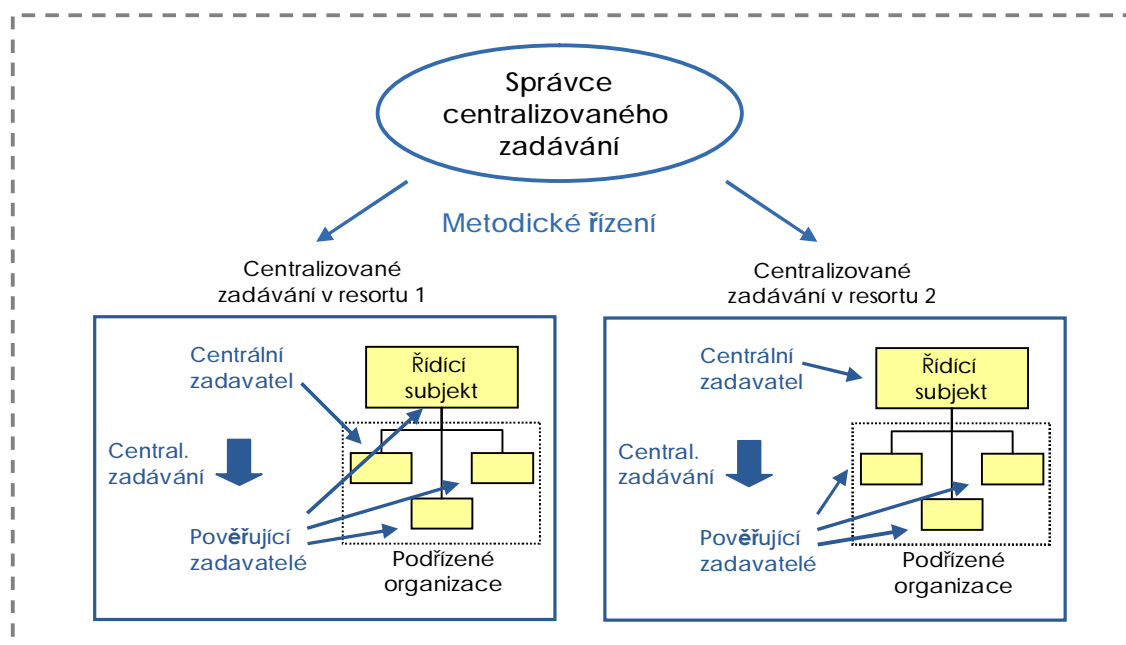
Správce centralizovaného zadávání

Metodické řízení

Centralizované zadávání v resortu 1

Centrální zadavatel

Řídicí subjekt

Central. zadávání

Pověřující zadavatelé

Podřízené organizace

Centralizované zadávání v resortu 2

Centrální zadavatel

Řídicí subjekt

Central. zadávání

Pověřující zadavatelé

Podřízené organizace